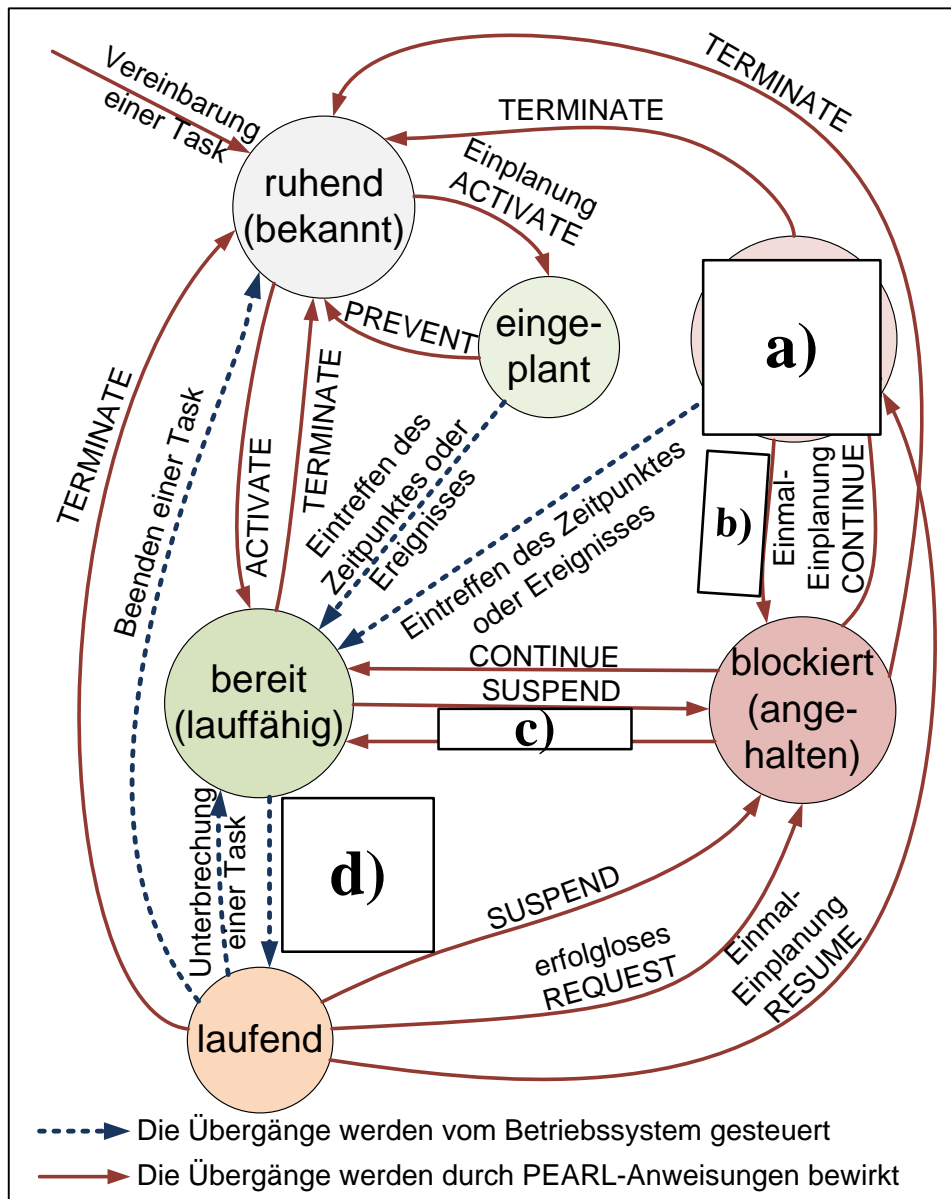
Vereinbarung einer Task

TERMINATE

TERMINATE

ruhend (bekannt)

Einplanung ACTIVATE

PREVENT

einge-plant

a)

TERMINATE

Beenden einer Task

ACTIVATE

TERMINATE

Eintreffen des Zeitpunktes oder Ereignisses

Eintreffen des Zeitpunktes oder Ereignisses

b)

Einmal-Einplanung CONTINUE

CONTINUE

SUSPEND

bereit (lauffähig)

c)

blockiert (ange-halten)

Unterbrechung einer Task

d)

SUSPEND

erfolgloses REQUEST

Einmal-Einplanung RESUME

laufend

Die Übergänge werden vom Betriebssystem gesteuert

Die Übergänge werden durch PEARL-Anweisungen bewirkt